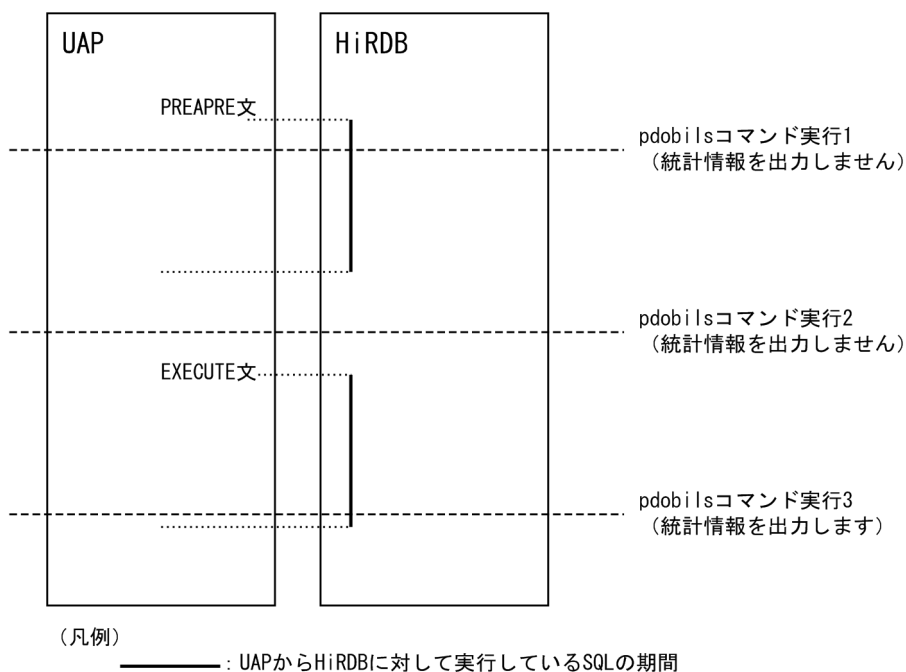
UAP

HiRDB

PREAPRE文

pdobilsコマンド実行1
（統計情報を出力しません）

pdobilsコマンド実行2
（統計情報を出力しません）

EXECUTE文

pdobilsコマンド実行3
（統計情報を出力します）

（凡例）

：UAPからHiRDBに対して実行しているSQLの期間